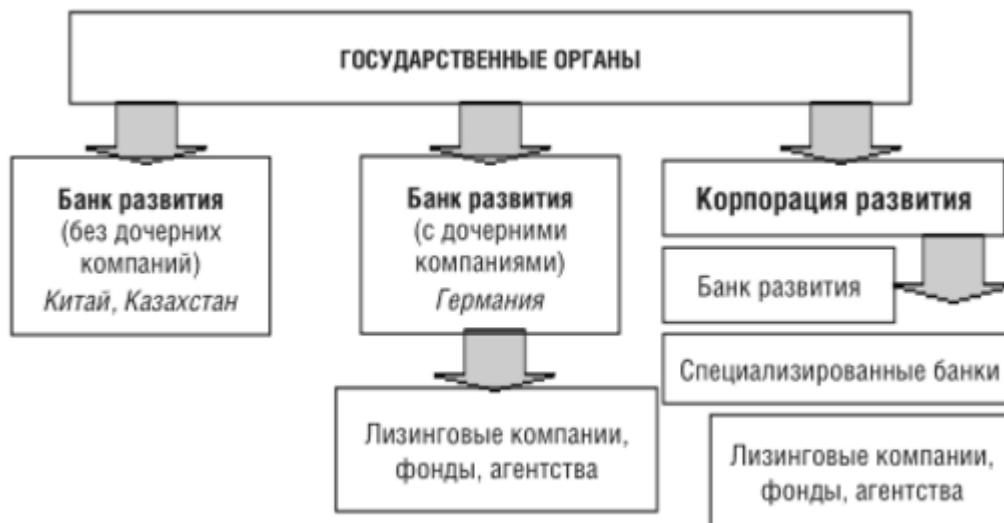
ГОСУДАРСТВЕННЫЕ ОРГАНЫ

Банк развития
(без дочерних компаний)
Китай, Казахстан

Банк развития
(с дочерними компаниями)
Германия

Лизинговые компании, фонды, агентства

Корпорация развития

Банк развития

Специализированные банки

Лизинговые компании, фонды, агентства